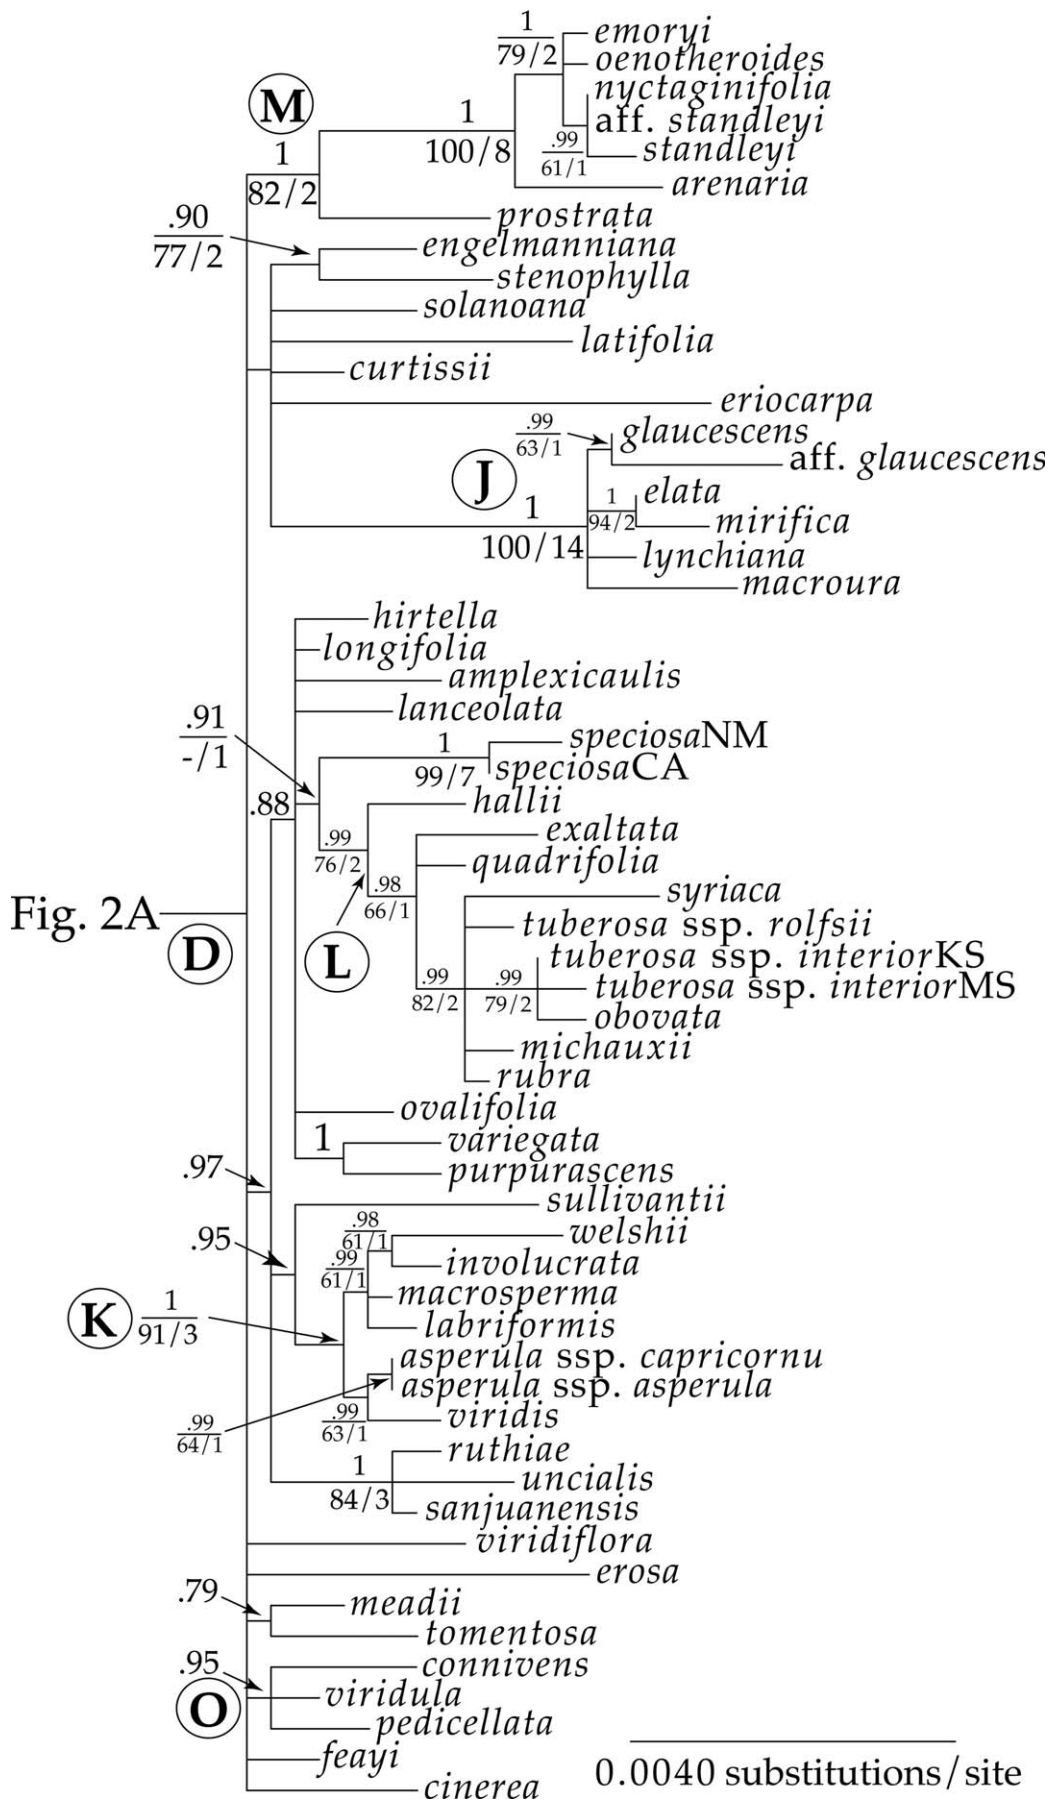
M
1
82/2
1
100/8
1
79/2
emoryi
oenotheroides
nyctaginifolia
aff. standleyi
.99
61/1
standleyi
arenaria
prostrata
.90
77/2
engelmanniana
stenophylla
solanoana
latifolia
curtissii
eriocarpa
.99
63/1
glaucescens
aff. glaucescens
J
1
100/14
1
94/2
elata
mirifica
lynchiana
macroura
hirtella
longifolia
amplexicaulis
lanceolata
.91
-/1
1
99/7
speciosaNM
speciosaCA
.88
hallii
.99
76/2
exaltata
.98
66/1
quadrifolia
syriaca
tuberosa ssp. rolfsii
Fig. 2A
D
L
.99
82/2
.99
79/2
tuberosa ssp. interiorKS
tuberosa ssp. interiorMS
obovata
michauxii
rubra
ovalifolia
1
variegata
purpurascens
.97
sullivantii
.95
.98
61/1
welshii
.99
61/1
involucrata
macrosperma
K
1
91/3
labriformis
asperula ssp. capricornu
asperula ssp. asperula
.99
64/1
.99
63/1
viridis
ruthiae
1
84/3
uncialis
sanjuanensis
viridiflora
erosa
.79
meadii
tomentosa
.95
connivens
O
viridula
pedicellata
feayi
cinerea
0.0040 substitutions/site